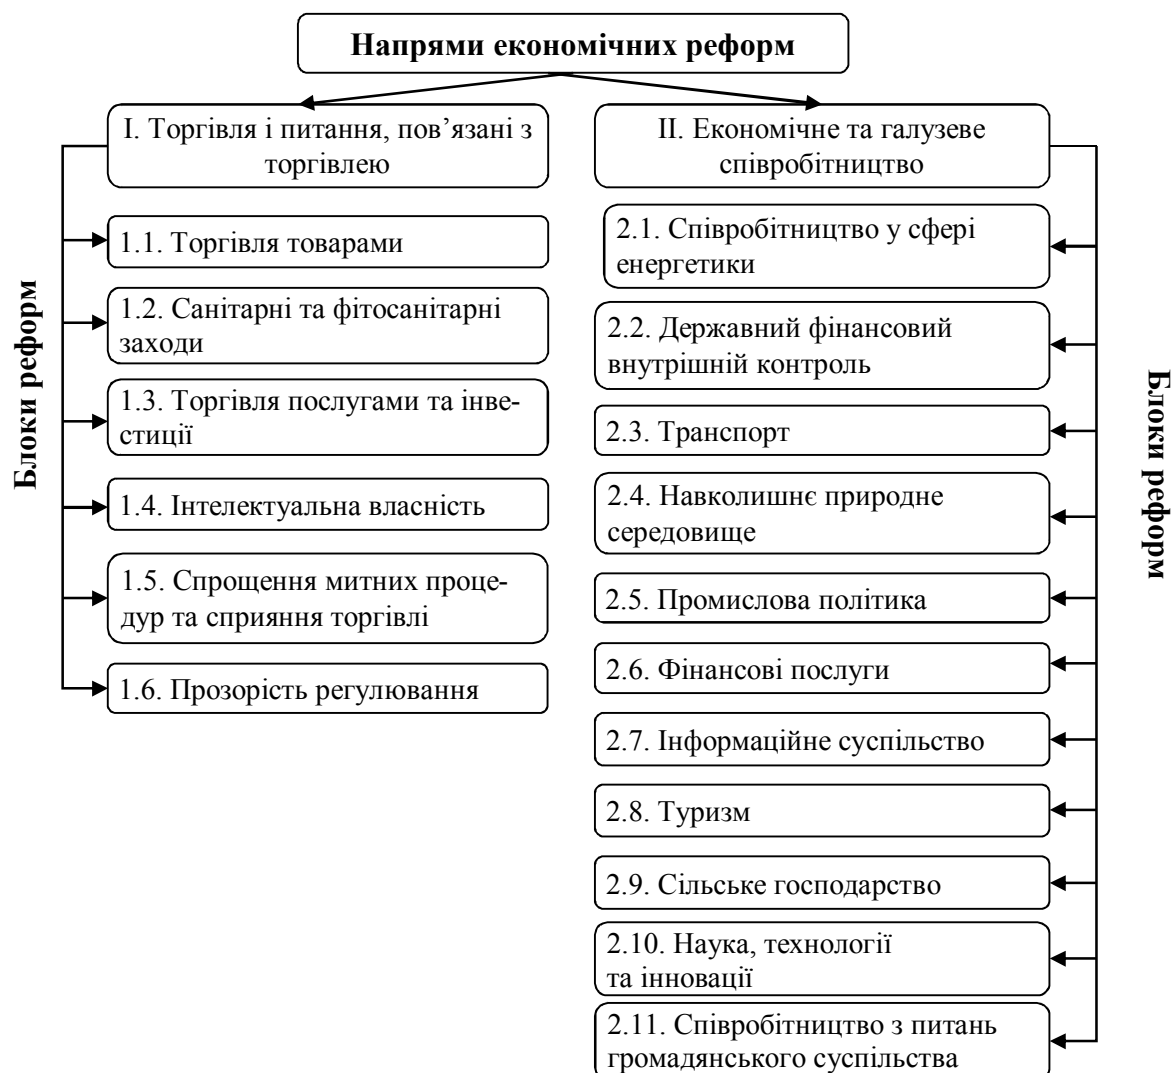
Напрями економічних реформ

І. Торгівля і питання, пов'язані з торгівлею

ІІ. Економічне та галузеве співробітництво

Блоки реформ

1.1. Торгівля товарами

1.2. Санітарні та фітосанітарні заходи

1.3. Торгівля послугами та інвестиції

1.4. Інтелектуальна власність

1.5. Спрощення митних процедур та сприяння торгівлі

1.6. Прозорість регулювання

2.1. Співробітництво у сфері енергетики

2.2. Державний фінансовий внутрішній контроль

2.3. Транспорт

2.4. Навколишнє природне середовище

2.5. Промислова політика

2.6. Фінансові послуги

2.7. Інформаційне суспільство

2.8. Туризм

2.9. Сільське господарство

2.10. Наука, технології та інновації

2.11. Співробітництво з питань громадянського суспільства

Блоки реформ